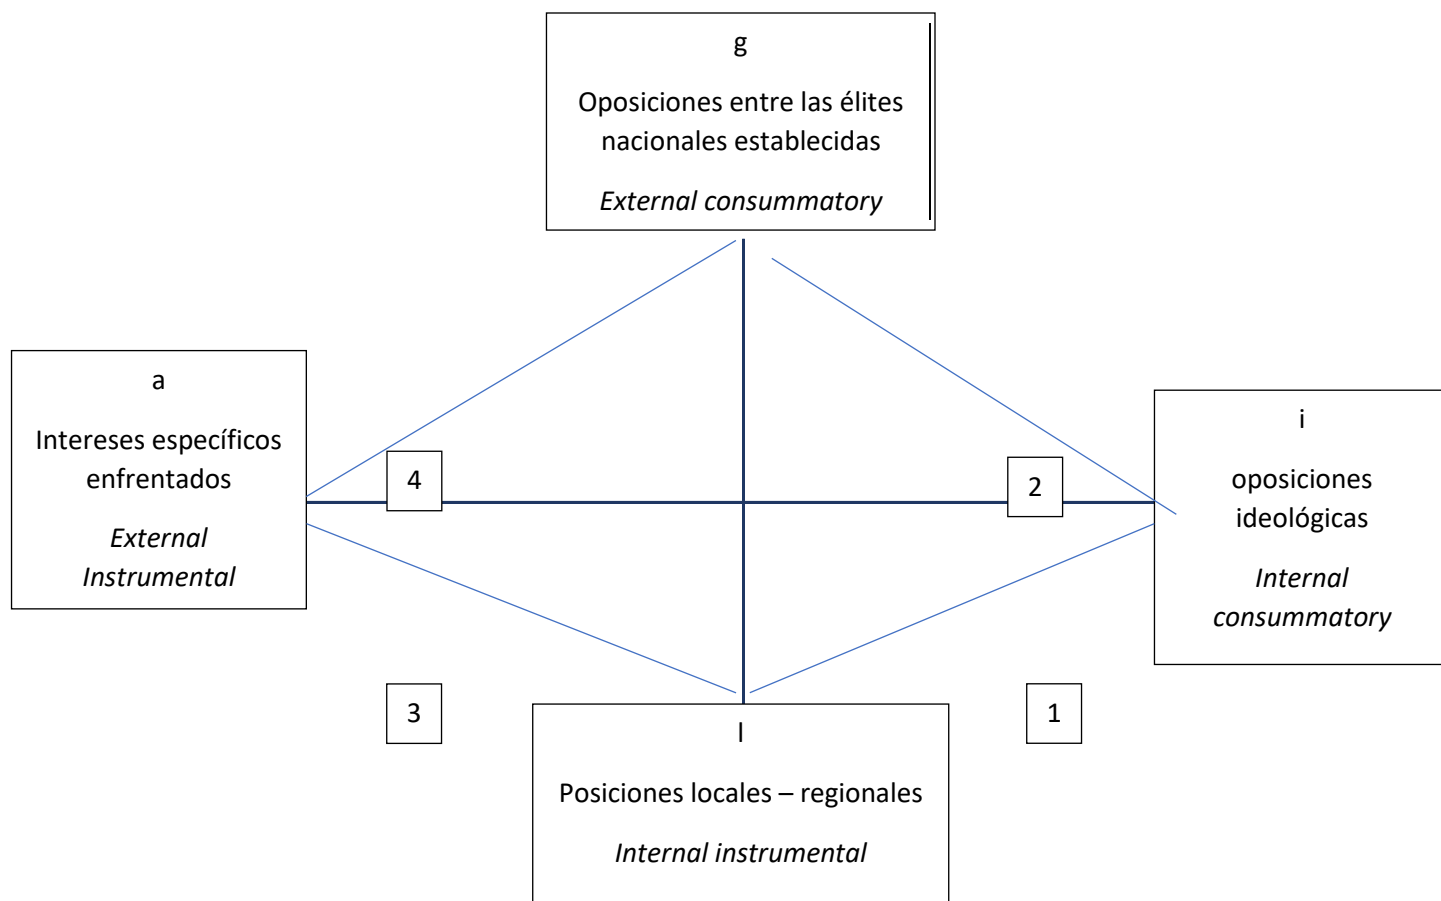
g

Oposiciones entre las élites nacionales establecidas

*External consummatory*

a

Intereses específicos enfrentados

*External Instrumental*

4

2

i

oposiciones ideológicas

*Internal consummatory*

3

1

l

Posiciones locales – regionales

*Internal instrumental*